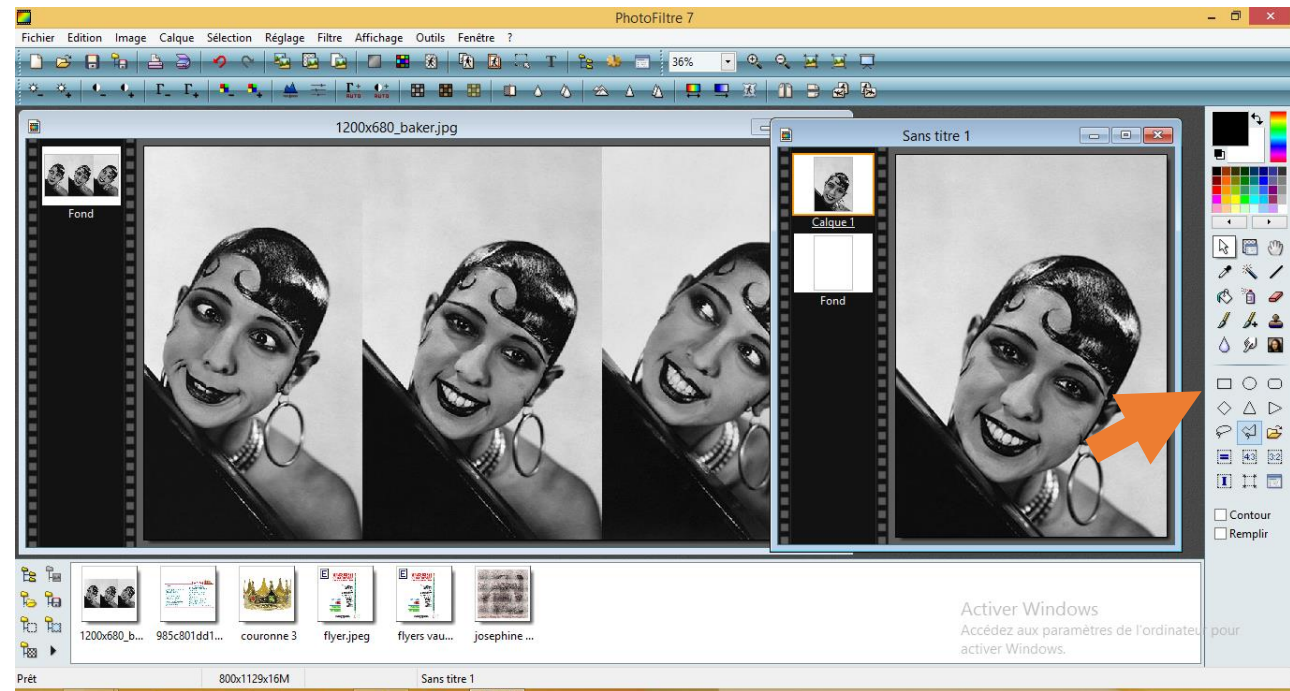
PhotoFiltre 7

Fichier Edition Image Calque Sélection Réglage Filtre Affichage Outils Fenêtre ?

36%

1200x680_baker.jpg

Fond

Sans titre 1

Calque 1

Fond

Contour

Remplir

1200x680_b... 985c801dd1... couronne 3 flyer.jpeg flyers vau... josephine ...

Activer Windows
Accédez aux paramètres de l'ordinateur pour activer Windows.

Prêt 800x1129x16M Sans titre 1